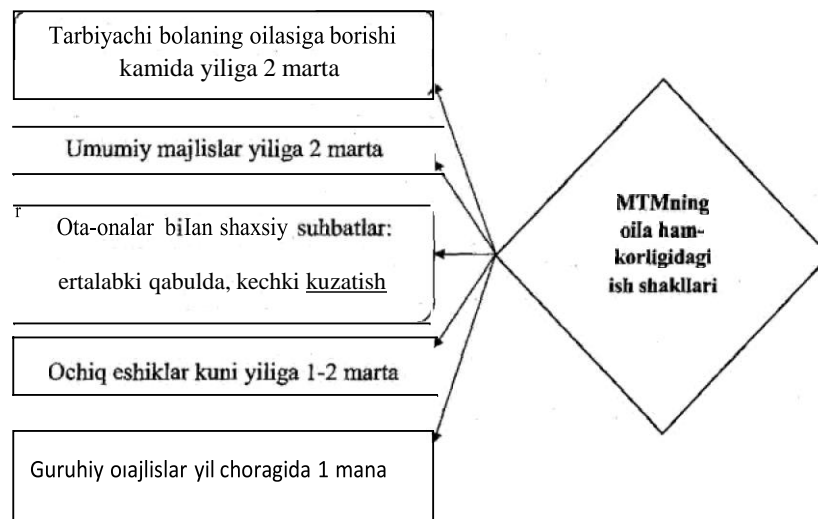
Tarbiyachi bolaning oilasiga borishi kamida yiliga 2 marta

Umumiy majlislar yiliga 2 marta

r

Ota-onalar biIan shaxsiy suhbatlar: ertalabki qabulda, kechki kuzatish

Ochiq eshiklar kuni yiliga 1-2 marta

Guruhiy oıajlislar yil choragida 1 mana

MTMning oila hamkorligidagi ish shakllari